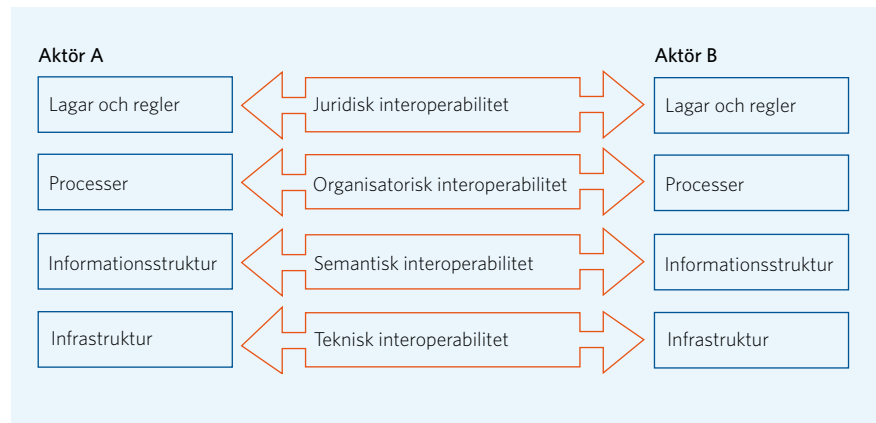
Aktör A

Lagar och regler

Processer

Informationsstruktur

Infrastruktur

Juridisk interoperabilitet

Organisatorisk interoperabilitet

Semantisk interoperabilitet

Teknisk interoperabilitet

Aktör B

Lagar och regler

Processer

Informationsstruktur

Infrastruktur